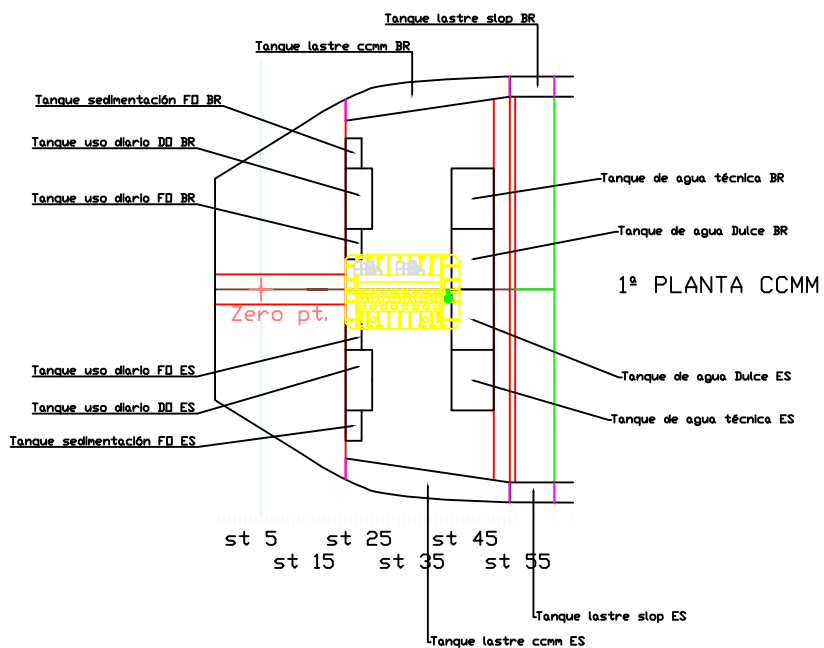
Tanque lastre slop BR

Tanque lastre ccmm BR

Tanque sedimentación FO BR

Tanque uso diario DO BR

Tanque uso diario FO BR

Tanque de agua técnica BR

Tanque de agua Dulce BR

1ª PLANTA CCMM

Zero pt.

Tanque uso diario FO ES

Tanque uso diario DO ES

Tanque sedimentación FO ES

Tanque de agua Dulce ES

Tanque de agua técnica ES

st 5 st 25 st 45
st 15 st 35 st 55

Tanque lastre slop ES

Tanque lastre ccmm ES